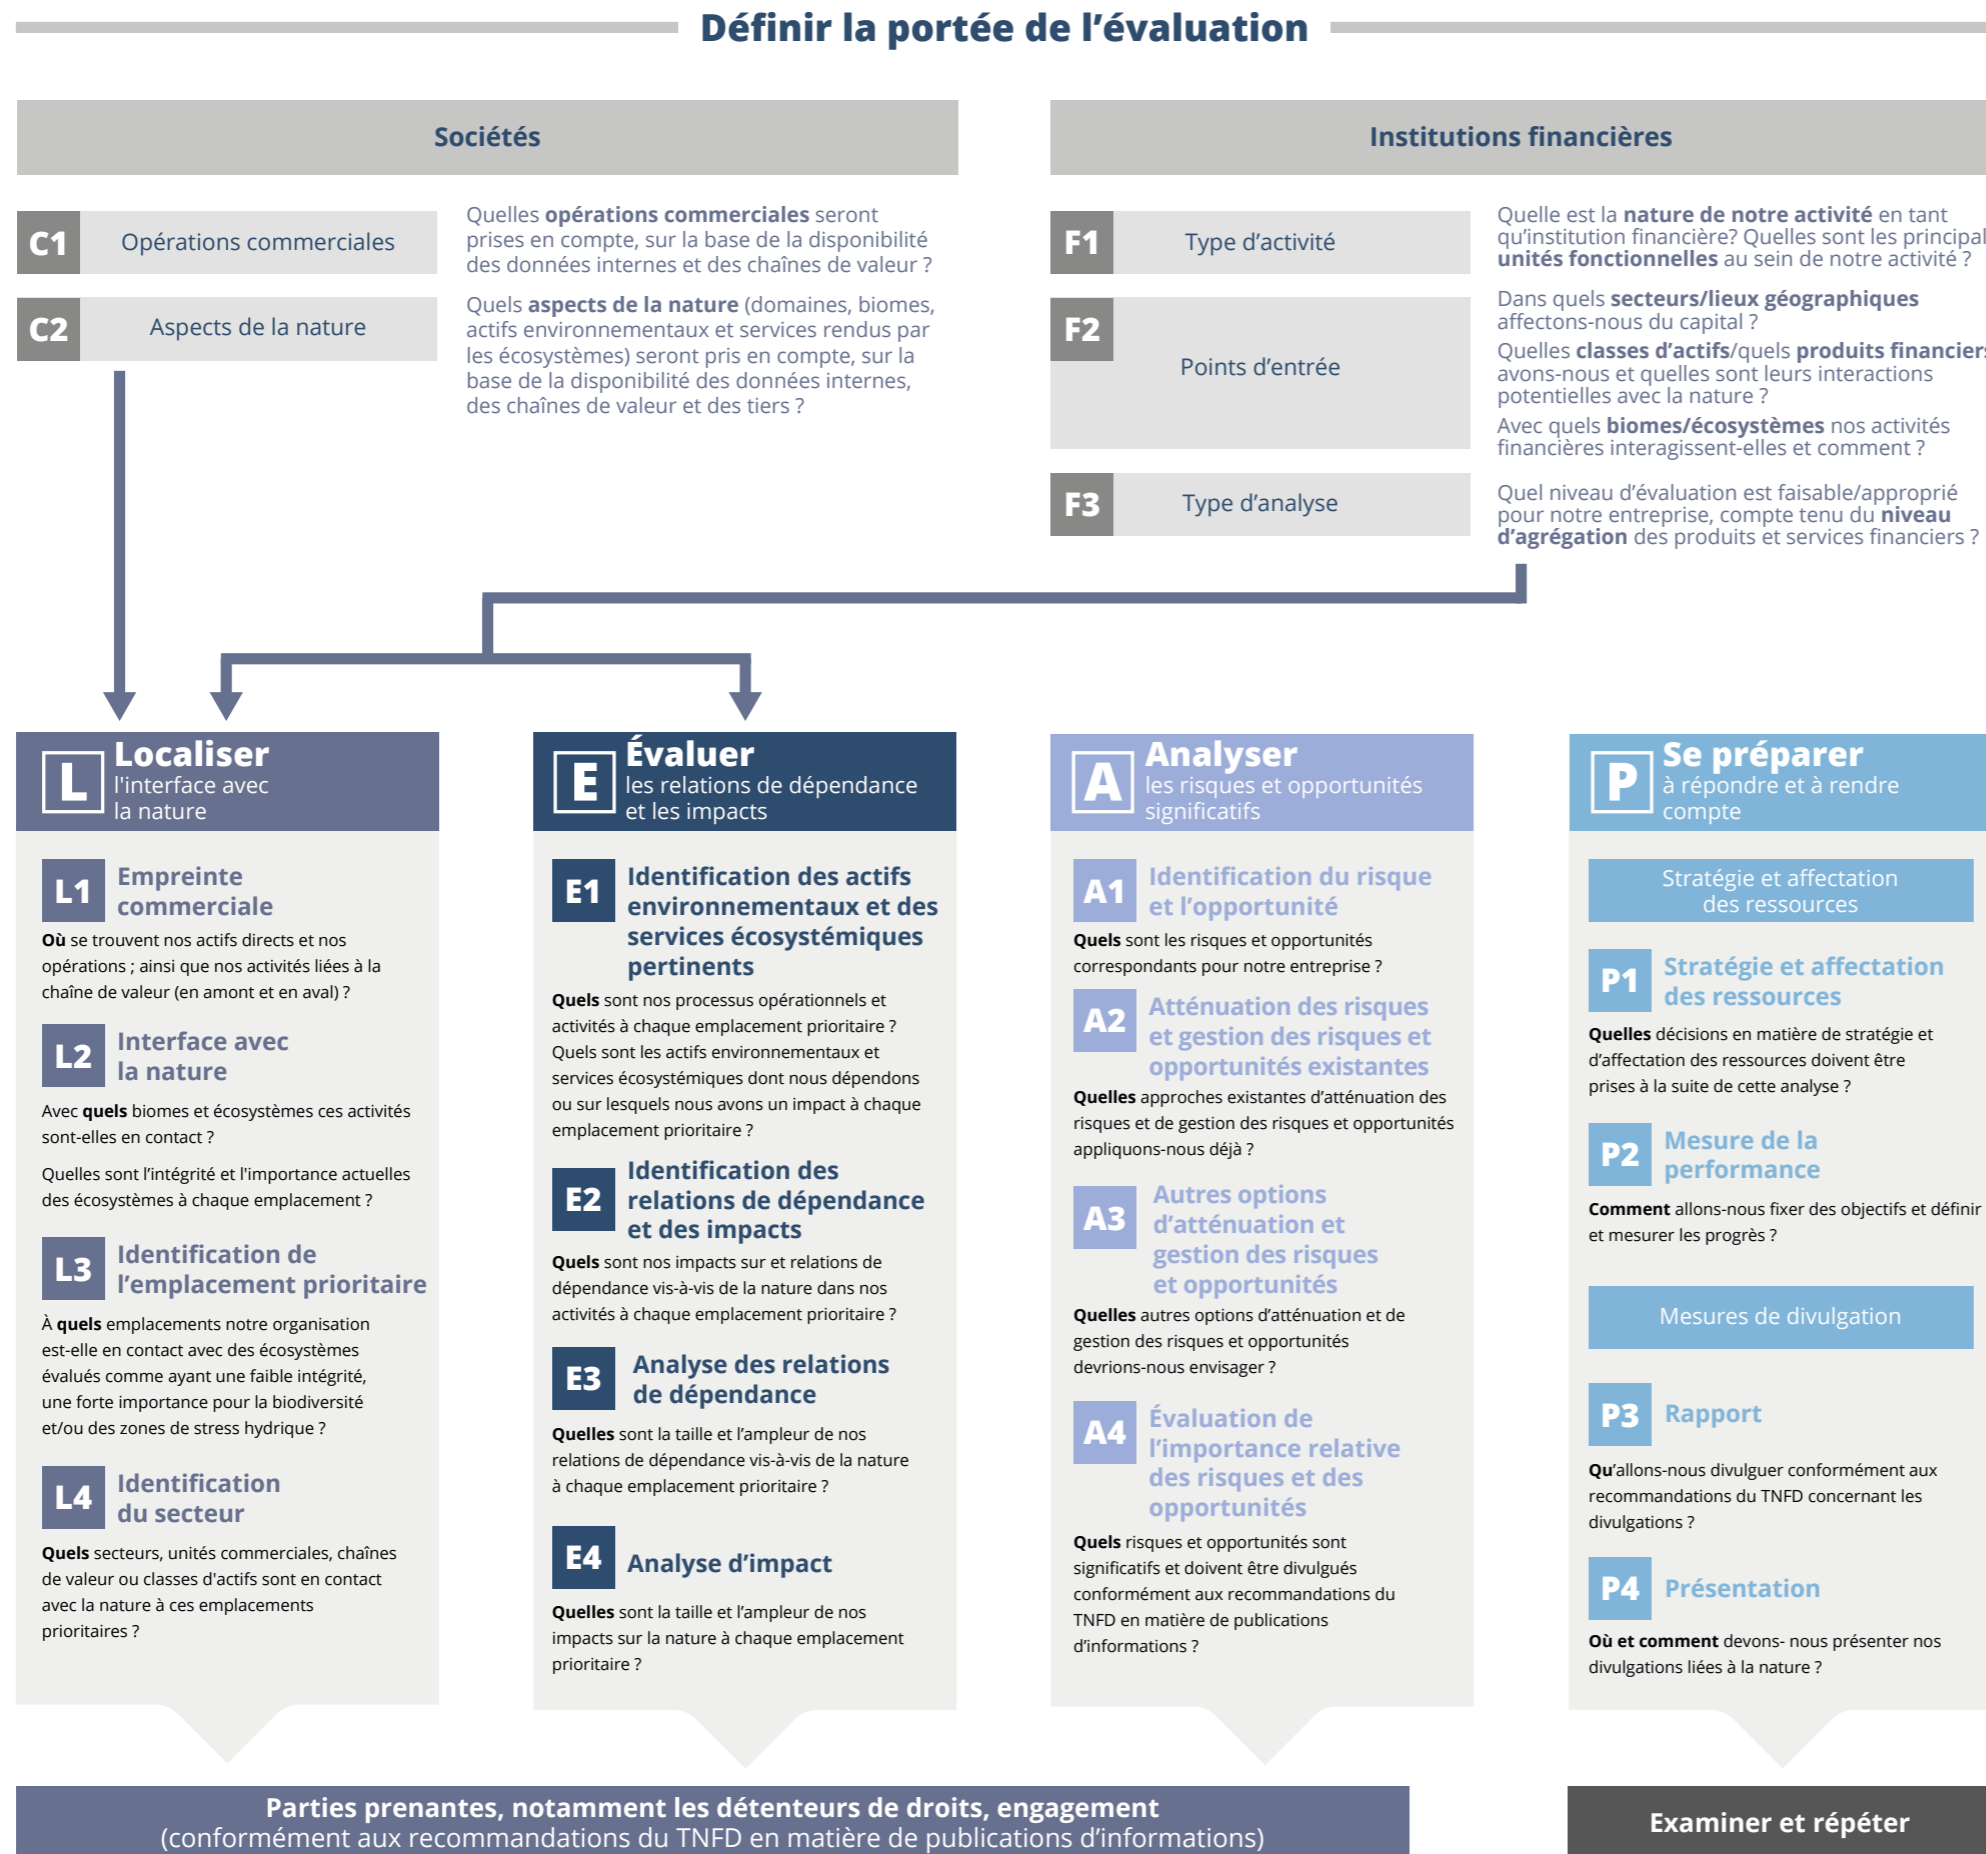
Définir la portée de l'évaluation

Sociétés

C1 Opérations commerciales

Quelles **opérations commerciales** seront prises en compte, sur la base de la disponibilité des données internes et des chaînes de valeur ?

C2 Aspects de la nature

Quels **aspects de la nature** (domaines, biomes, actifs environnementaux et services rendus par les écosystèmes) seront pris en compte, sur la base de la disponibilité des données internes, des chaînes de valeur et des tiers ?

Institutions financières

F1 Type d'activité

Quelle est la **nature de notre activité** en tant qu'institution financière? Quelles sont les principal **unités fonctionnelles** au sein de notre activité ?

F2 Points d'entrée

Dans quels **secteurs/lieux géographiques** affectons-nous du capital ?

Quelles **classes d'actifs**/quels **produits financier** avons-nous et quelles sont leurs interactions potentielles avec la nature ?

Avec quels **biomes/écosystèmes** nos activités financières interagissent-elles et comment ?

F3 Type d'analyse

Quel niveau d'évaluation est faisable/approprié pour notre entreprise, compte tenu du **niveau d'agrégation** des produits et services financiers ?

L Localiser l'interface avec la nature

L1 Empreinte commerciale

**Où** se trouvent nos actifs directs et nos opérations ; ainsi que nos activités liées à la chaîne de valeur (en amont et en aval) ?

L2 Interface avec la nature

Avec **quels** biomes et écosystèmes ces activités sont-elles en contact ?

Quelles sont l'intégrité et l'importance actuelles des écosystèmes à chaque emplacement ?

L3 Identification de l'emplacement prioritaire

À **quels** emplacements notre organisation est-elle en contact avec des écosystèmes évalués comme ayant une faible intégrité, une forte importance pour la biodiversité et/ou des zones de stress hydrique ?

L4 Identification du secteur

**Quels** secteurs, unités commerciales, chaînes de valeur ou classes d'actifs sont en contact avec la nature à ces emplacements prioritaires ?

E Évaluer les relations de dépendance et les impacts

E1 Identification des actifs environnementaux et des services écosystémiques pertinents

**Quels** sont nos processus opérationnels et activités à chaque emplacement prioritaire ? Quels sont les actifs environnementaux et services écosystémiques dont nous dépendons ou sur lesquels nous avons un impact à chaque emplacement prioritaire ?

E2 Identification des relations de dépendance et des impacts

**Quels** sont nos impacts sur et relations de dépendance vis-à-vis de la nature dans nos activités à chaque emplacement prioritaire ?

E3 Analyse des relations de dépendance

**Quelles** sont la taille et l'ampleur de nos relations de dépendance vis-à-vis de la nature à chaque emplacement prioritaire ?

E4 Analyse d'impact

**Quelles** sont la taille et l'ampleur de nos impacts sur la nature à chaque emplacement prioritaire ?

A Analyser les risques et opportunités significatifs

A1 Identification du risque et l'opportunité

**Quels** sont les risques et opportunités correspondants pour notre entreprise ?

A2 Atténuation des risques et gestion des risques et opportunités existantes

**Quelles** approches existantes d'atténuation des risques et de gestion des risques et opportunités appliquons-nous déjà ?

A3 Autres options d'atténuation et gestion des risques et opportunités

**Quelles** autres options d'atténuation et de gestion des risques et opportunités devrions-nous envisager ?

A4 Évaluation de l'importance relative des risques et des opportunités

**Quels** risques et opportunités sont significatifs et doivent être divulgués conformément aux recommandations du TNFD en matière de publications d'informations ?

P Se préparer à répondre et à rendre compte

Stratégie et affectation des ressources

P1 Stratégie et affectation des ressources

**Quelles** décisions en matière de stratégie et d'affectation des ressources doivent être prises à la suite de cette analyse ?

P2 Mesure de la performance

**Comment** allons-nous fixer des objectifs et définir et mesurer les progrès ?

Mesures de divulgation

P3 Rapport

**Qu'**allons-nous divulguer conformément aux recommandations du TNFD concernant les divulgations ?

P4 Présentation

**Où et comment** devons- nous présenter nos divulgations liées à la nature ?

Parties prenantes, notamment les détenteurs de droits, engagement
(conformément aux recommandations du TNFD en matière de publications d'informations)

Examiner et répéter